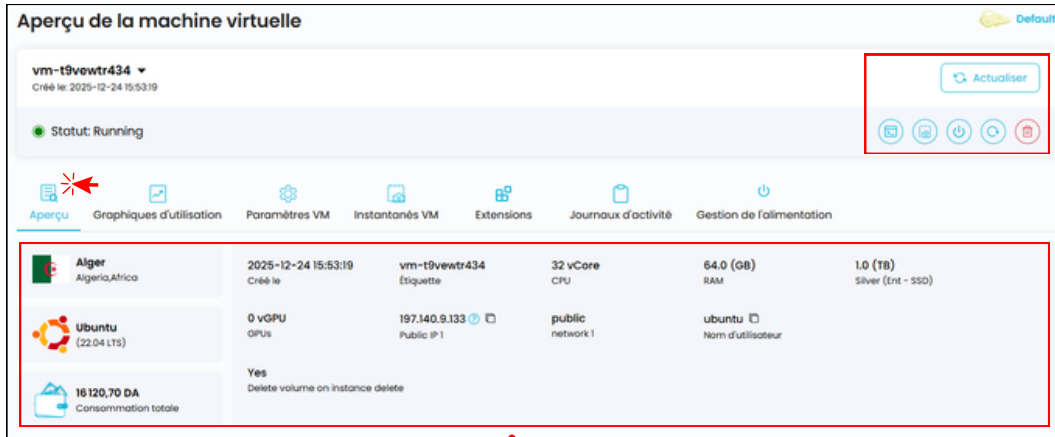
Aperçu de la machine virtuelle

Default

vm-t9vewtr434
Créé le: 2025-12-24 15:53:19

Actualiser

Statut: Running

Aperçu
Graphiques d'utilisation
Paramètres VM
Instantanés VM
Extensions
Journaux d'activité
Gestion de l'alimentation

Alger
Algeria,Africa

Ubuntu
(22.04 LTS)

16120,70 DA
Consommation totale

2025-12-24 15:53:19
Créé le

vm-t9vewtr434
Étiquette

32 vCore
CPU

64.0 (GB)
RAM

1.0 (TB)
Silver (Ent - SSD)

0 vGPU
GPUs

197.140.9.133
Public IP 1

public
network 1

ubuntu
Nom d'utilisateur

Yes
Delete volume on instance delete